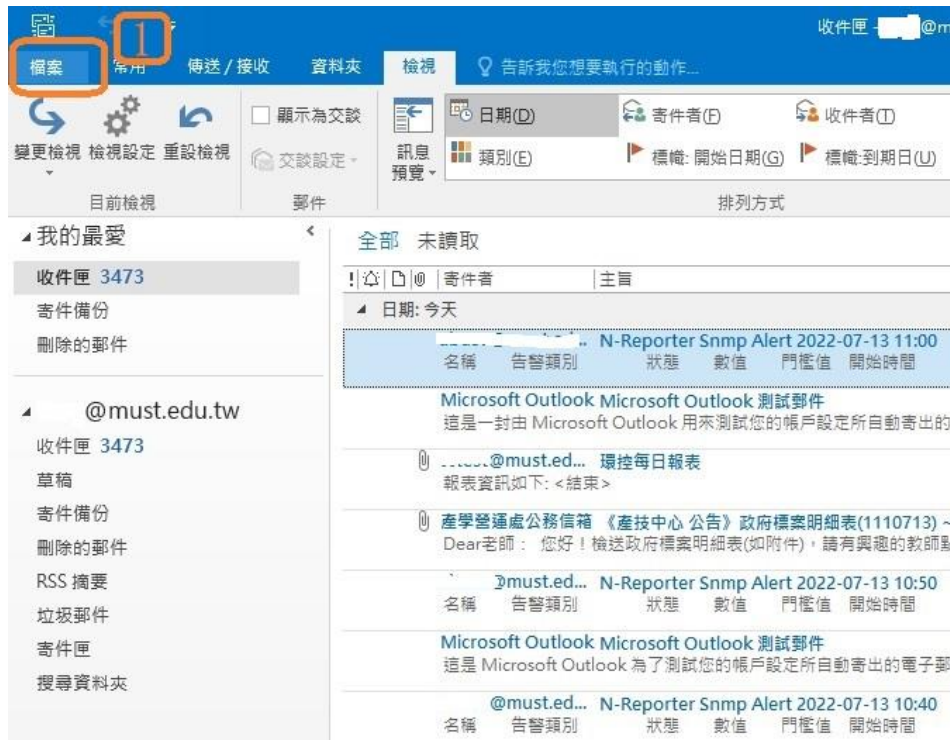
收件匣 - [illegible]@m

1

檔案 常用 傳送 / 接收 資料夾 檢視 告訴我您想要執行的動作...

變更檢視 檢視設定 重設檢視
目前檢視

顯示為交談
交談設定
郵件

訊息預覽

日期(D)
類別(E)
寄件者(F)
標幟: 開始日期(G)
收件者(T)
標幟:到期日(U)
排列方式

◢ 我的最愛
收件匣 3473
寄件備份
刪除的郵件

◢ @must.edu.tw
收件匣 3473
草稿
寄件備份
刪除的郵件
RSS 摘要
垃圾郵件
寄件匣
搜尋資料夾

全部 未讀取

! 寄件者 主旨

◢ 日期: 今天

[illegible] N-Reporter Snmp Alert 2022-07-13 11:00
名稱 告警類別 狀態 數值 門檻值 開始時間

Microsoft Outlook Microsoft Outlook 測試郵件
這是一封由 Microsoft Outlook 用來測試您的帳戶設定所自動寄出的

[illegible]@must.ed... 環控每日報表
報表資訊如下: <結束>

產學營運處公務信箱 《產技中心 公告》政府標案明細表(1110713) ~
Dear老師： 您好！檢送政府標案明細表(如附件)，請有興趣的教師

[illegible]@must.ed... N-Reporter Snmp Alert 2022-07-13 10:50
名稱 告警類別 狀態 數值 門檻值 開始時間

Microsoft Outlook Microsoft Outlook 測試郵件
這是 Microsoft Outlook 為了測試您的帳戶設定所自動寄出的電子郵

@must.ed... N-Reporter Snmp Alert 2022-07-13 10:40
名稱 告警類別 狀態 數值 門檻值 開始時間